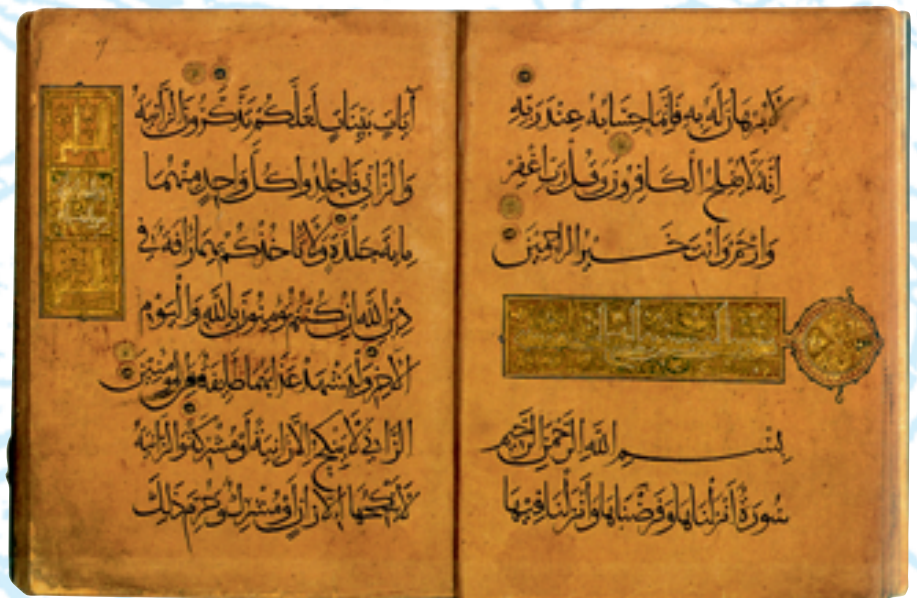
آياتٍ بيناتٍ لعلكم تذكرون الزانية والزاني فاجلدوا كل واحدٍ منهما مائة جلدةٍ ولا تأخذكم بهما رأفة في دين الله إن كنتم تؤمنون بالله واليوم الآخر وليشهد عذابهما طائفة من المؤمنين الزاني لا ينكح إلا زانية أو مشركة والزانية لا ينكحها إلا زانٍ أو مشرك وحرم ذلك

لا برهان له به فإنما حسابه عند ربه إنه لا يفلح الكافرون وقل رب اغفر وارحم وأنت خير الراحمين

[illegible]

بسم الله الرحمن الرحيم
سورة أنزلناها وفرضناها وأنزلنا فيها